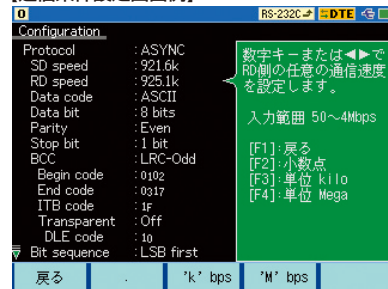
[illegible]

0 RS-232C DTE

Configuration

Protocol : ASYNC
SD speed : 921.6k
RD speed : 925.1k
Data code : ASCII
Data bit : 8 bits
Parity : Even
Stop bit : 1 bit
BCC : LRC-Odd
Begin code : 0102
End code : 0317
ITB code : 1F
Transparent : Off
DLE code : 10
Bit sequence : LSB first

数字キーまたは◀▶でRD側の任意の通信速度を設定します。

入力範囲 50～4Mbps

[F1]:戻る
[F2]:小数点
[F3]:単位 kilo
[F4]:単位 Mega

戻る | . | 'k' bps | 'M' bps